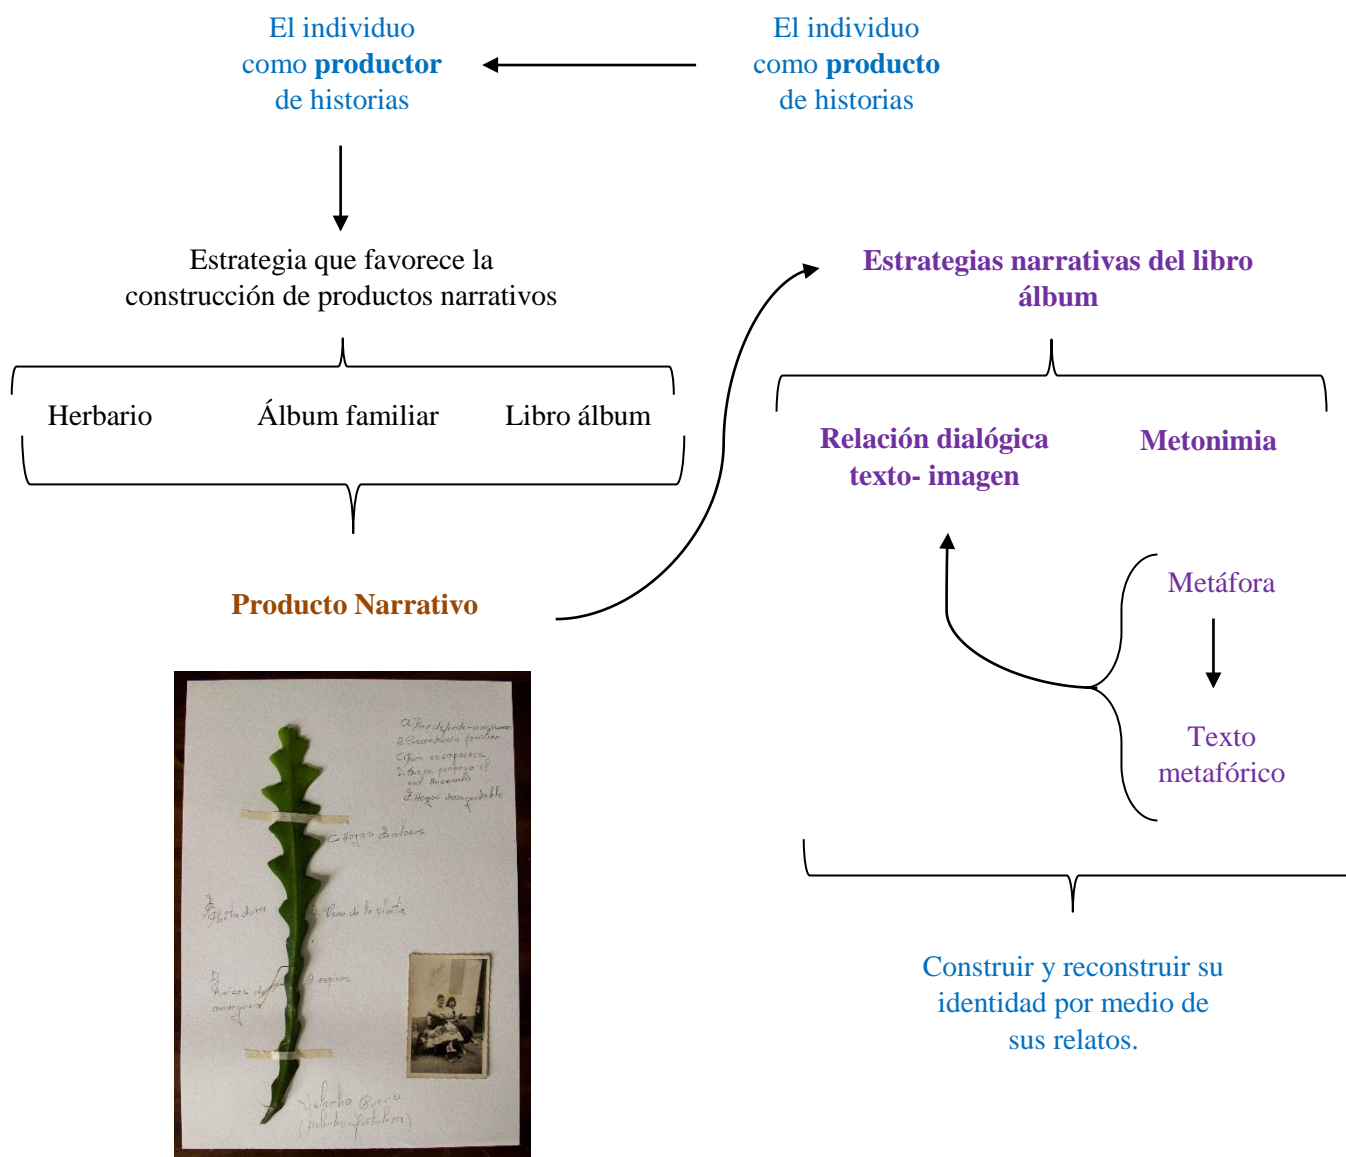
El individuo como **productor** de historias

El individuo como **producto** de historias

Estrategia que favorece la construcción de productos narrativos

Herbario

Álbum familiar

Libro álbum

**Producto Narrativo**

**Estrategias narrativas del libro álbum**

**Relación dialógica texto- imagen**

**Metonimia**

Metáfora

Texto metafórico

Construir y reconstruir su identidad por medio de sus relatos.

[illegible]

C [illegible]

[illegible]

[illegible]

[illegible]

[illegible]